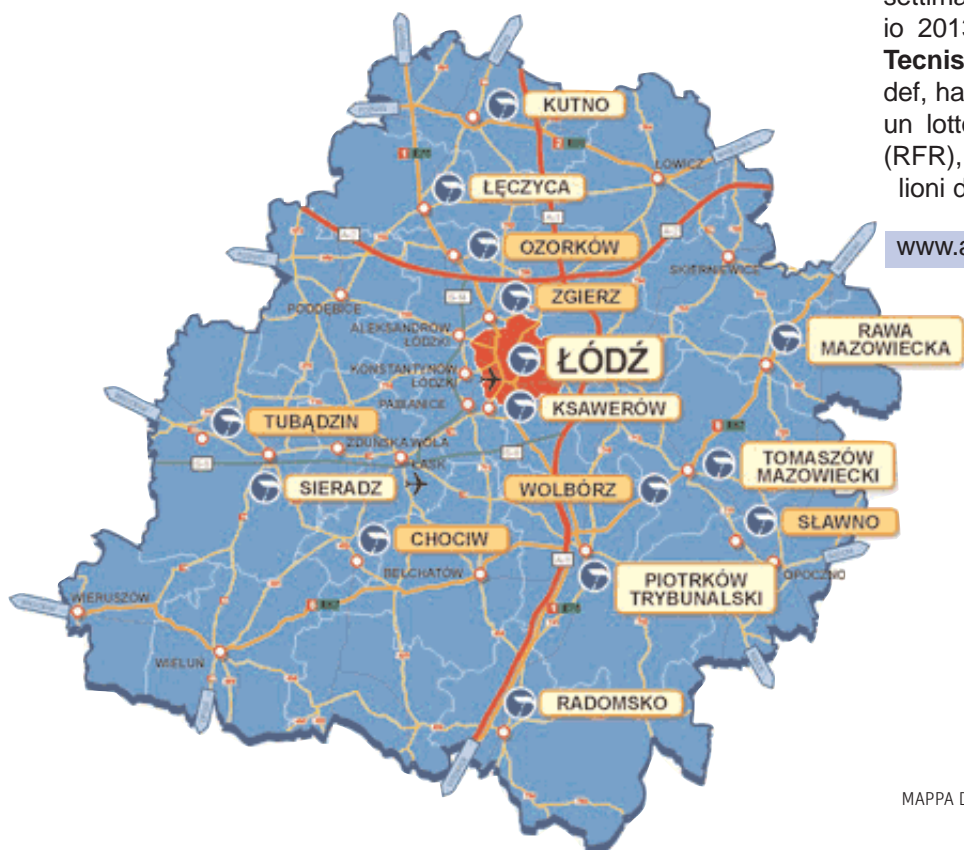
settima
io 2013
Tecnis
def, ha
un lotto
(RFR),
lioni d

www.a

KUTNO
ŁĘCZYCA
ŁOWICZ
OZORKÓW
ZGIERZ
SKIERNIEWICE
PODDĘBICE
ALEKSANDRÓW ŁÓDZKI
ŁÓDŹ
RAWA MAZOWIECKA
KONSTANTYNÓW ŁÓDZKI
PABIANICE
KSAWERÓW
TUBĄDZIN
ZDUŃSKA WOLA
ŁASK
SIERADZ
WOLBÓRZ
TOMASZÓW MAZOWIECKI
SŁAWNO
CHOCIW
BEŁCHATÓW
OPOCZNO
PIOTRKÓW TRYBUNALSKI
WIERUSZÓW
WIELUŃ
RADOMSKO

MAPPA D